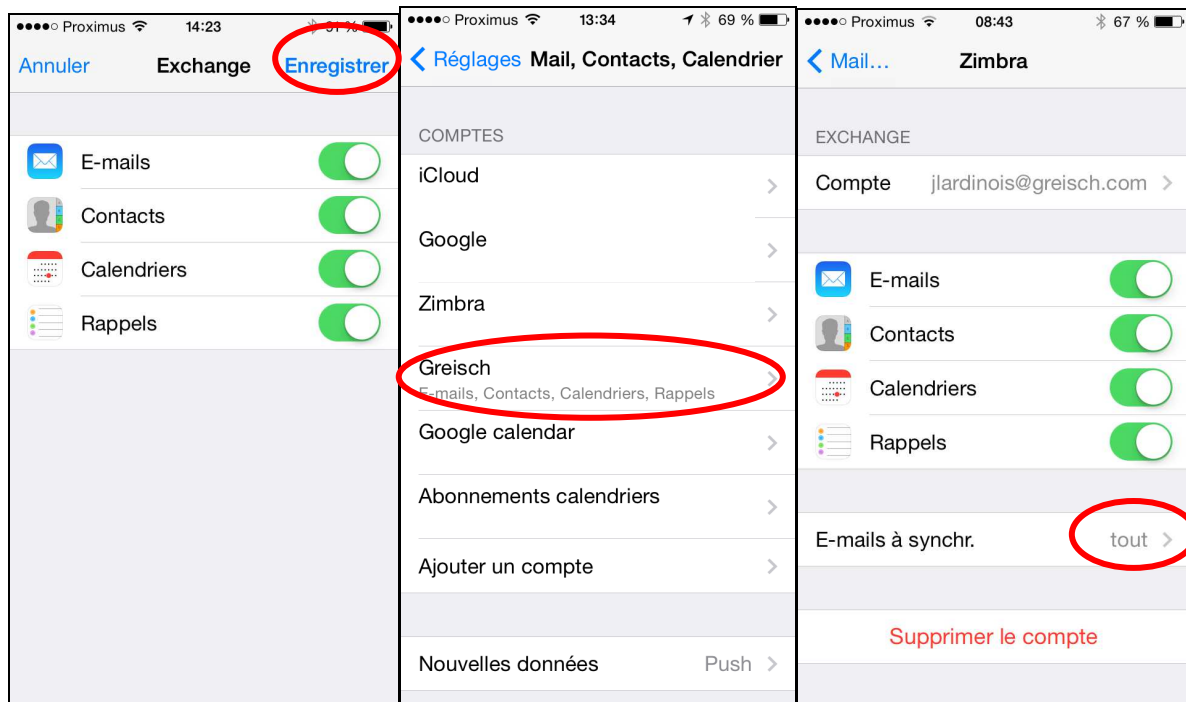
●●●●○ Proximus 14:23 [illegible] %

Annuler Exchange Enregistrer

E-mails

Contacts

Calendriers

Rappels

●●●●○ Proximus 13:34 69 %

Réglages Mail, Contacts, Calendrier

COMPTES

iCloud

Google

Zimbra

Greisch
E-mails, Contacts, Calendriers, Rappels

Google calendar

Abonnements calendriers

Ajouter un compte

Nouvelles données Push

●●●●○ Proximus 08:43 67 %

Mail… Zimbra

EXCHANGE

Compte jlardinois@greisch.com

E-mails

Contacts

Calendriers

Rappels

E-mails à synchr. tout

Supprimer le compte